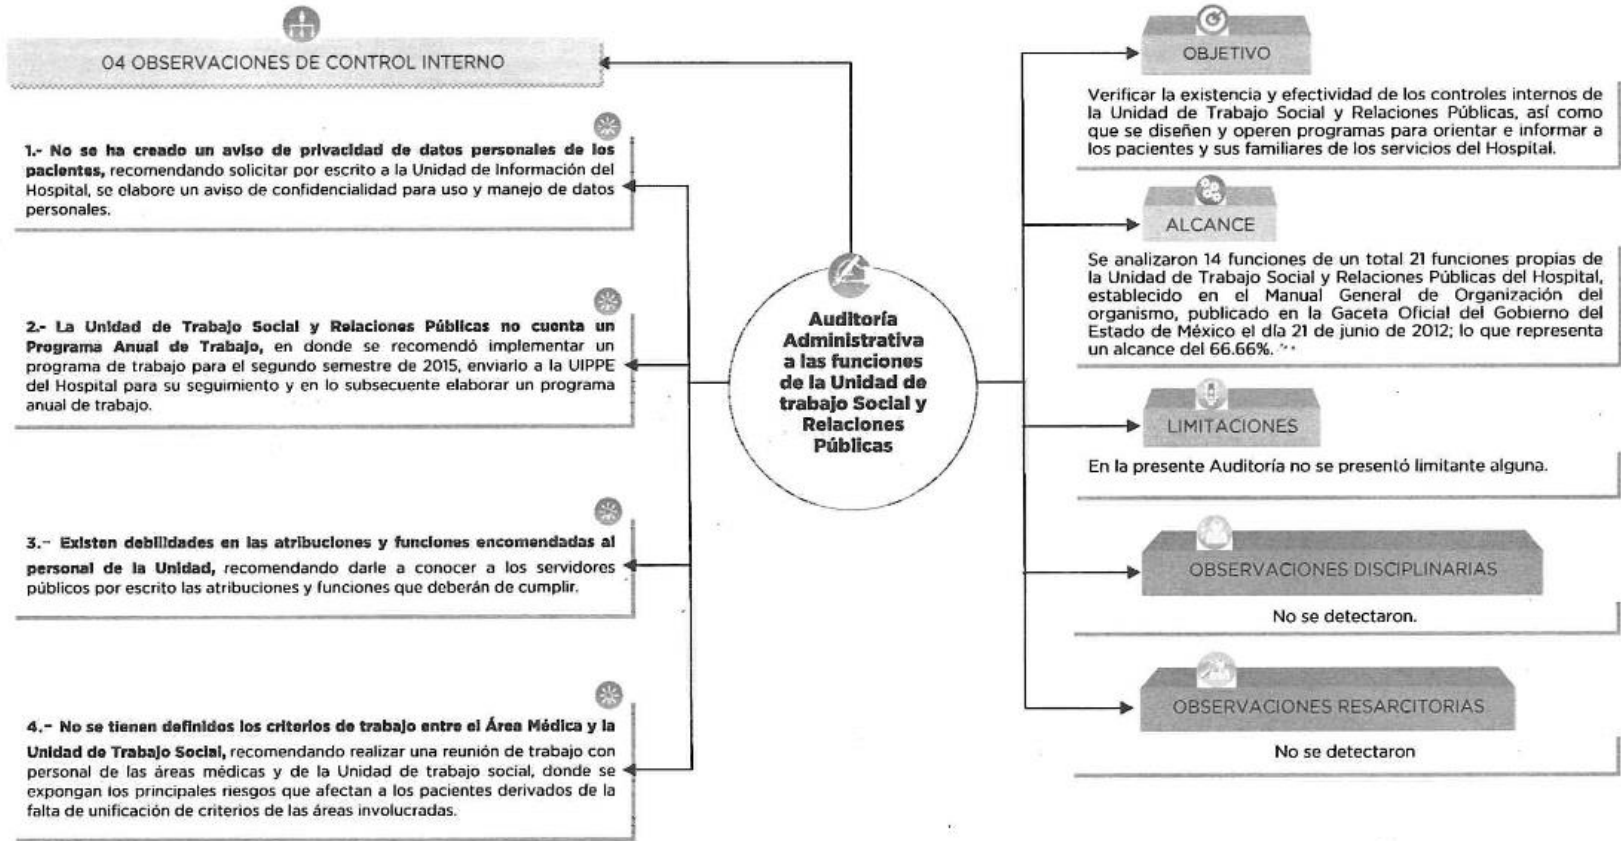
Auditoría Administrativa a las funciones de la Unidad de trabajo Social y Relaciones Públicas

04 OBSERVACIONES DE CONTROL INTERNO

1.- No se ha creado un aviso de privacidad de datos personales de los pacientes, recomendando solicitar por escrito a la Unidad de Información del Hospital, se elabore un aviso de confidencialidad para uso y manejo de datos personales.

2.- La Unidad de Trabajo Social y Relaciones Públicas no cuenta un Programa Anual de Trabajo, en donde se recomendó implementar un programa de trabajo para el segundo semestre de 2015, enviarlo a la UIPPE del Hospital para su seguimiento y en lo subsecuente elaborar un programa anual de trabajo.

3.- Existen debilidades en las atribuciones y funciones encomendadas al personal de la Unidad, recomendando darle a conocer a los servidores públicos por escrito las atribuciones y funciones que deberán de cumplir.

4.- No se tienen definidos los criterios de trabajo entre el Área Médica y la Unidad de Trabajo Social, recomendando realizar una reunión de trabajo con personal de las áreas médicas y de la Unidad de trabajo social, donde se expongan los principales riesgos que afectan a los pacientes derivados de la falta de unificación de criterios de las áreas involucradas.

OBJETIVO

Verificar la existencia y efectividad de los controles internos de la Unidad de Trabajo Social y Relaciones Públicas, así como que se diseñen y operen programas para orientar e informar a los pacientes y sus familiares de los servicios del Hospital.

ALCANCE

Se analizaron 14 funciones de un total 21 funciones propias de la Unidad de Trabajo Social y Relaciones Públicas del Hospital, establecido en el Manual General de Organización del organismo, publicado en la Gaceta Oficial del Gobierno del Estado de México el día 21 de junio de 2012; lo que representa un alcance del 66.66%.

LIMITACIONES

En la presente Auditoría no se presentó limitante alguna.

OBSERVACIONES DISCIPLINARIAS

No se detectaron.

OBSERVACIONES RESARCITORIAS

No se detectaron